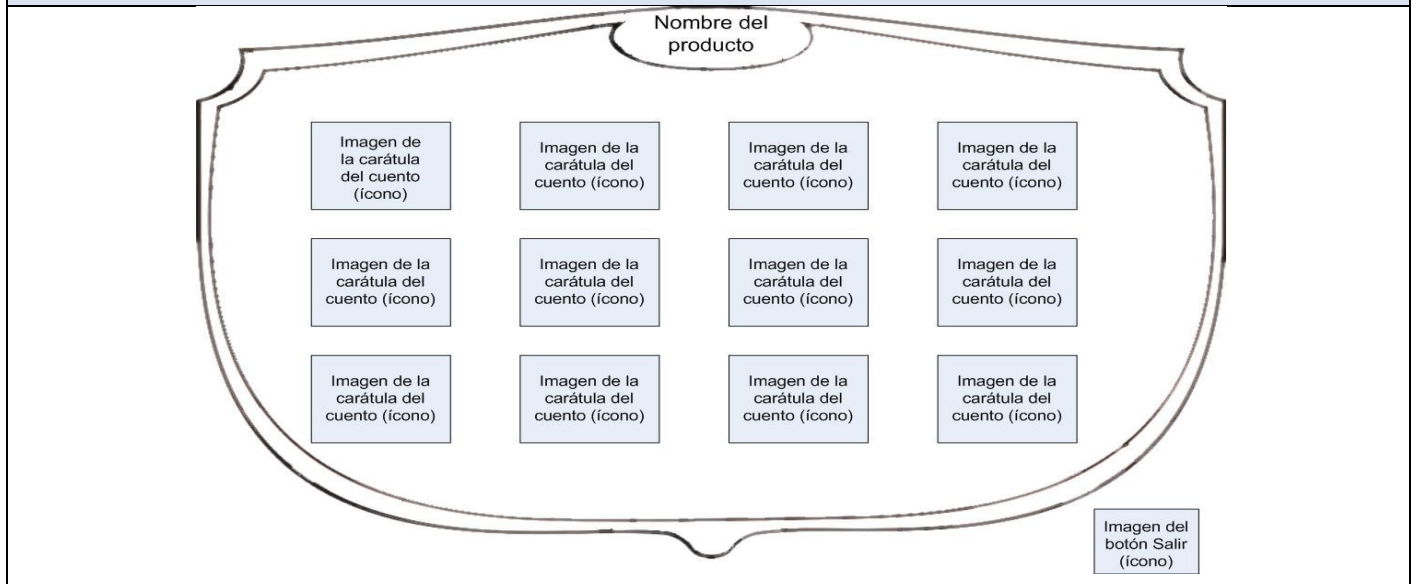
Nombre del producto

Imagen de la carátula del cuento (ícono)

Imagen de la carátula del cuento (ícono)

Imagen de la carátula del cuento (ícono)

Imagen de la carátula del cuento (ícono)

Imagen de la carátula del cuento (ícono)

Imagen de la carátula del cuento (ícono)

Imagen de la carátula del cuento (ícono)

Imagen de la carátula del cuento (ícono)

Imagen de la carátula del cuento (ícono)

Imagen de la carátula del cuento (ícono)

Imagen de la carátula del cuento (ícono)

Imagen de la carátula del cuento (ícono)

Imagen del botón Salir (ícono)